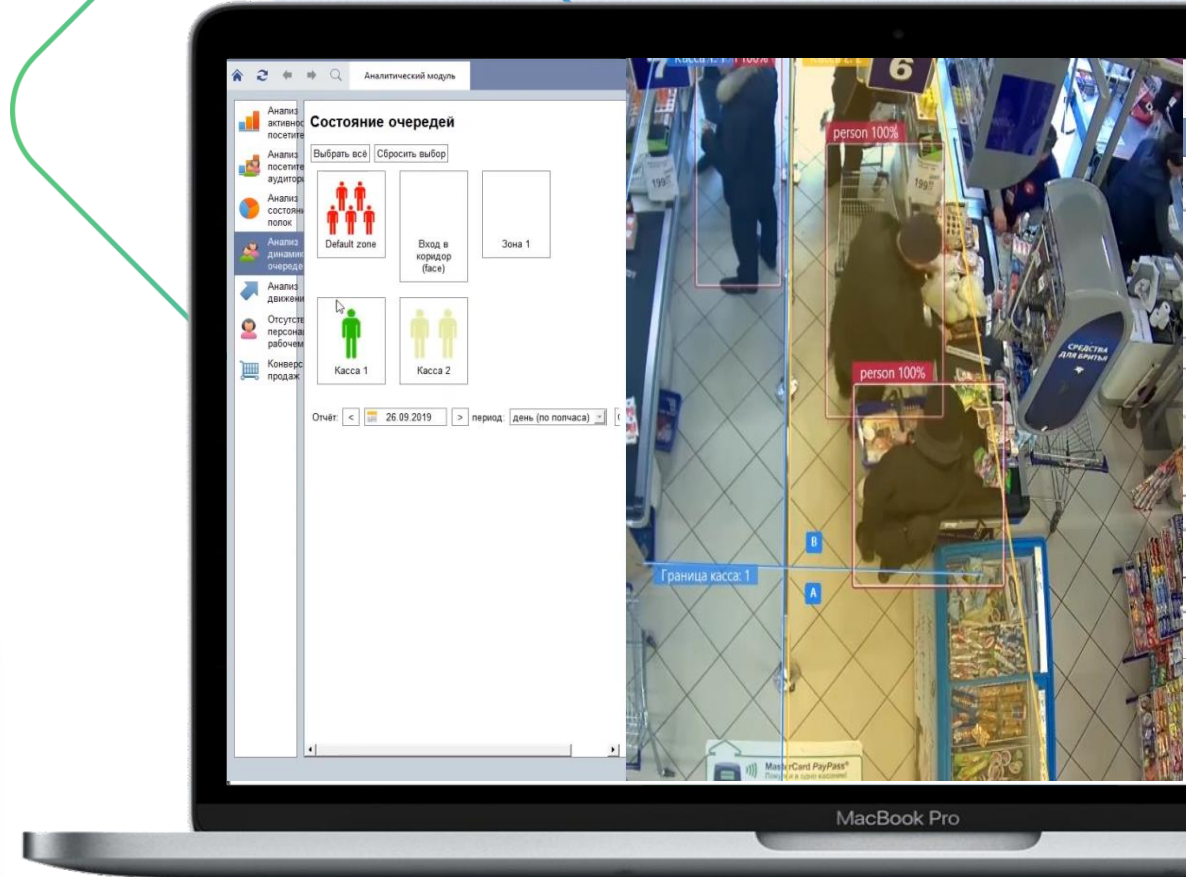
Аналитический модуль

Анализ активнос посетите

Анализ посетите аудитори

Анализ состояни полок

Анализ динамик очереде

Анализ движени

Отсутств персона рабочем

Конверс продаж

Состояние очередей

Выбрать всё

Сбросить выбор

Default zone

Вход в коридор (face)

Зона 1

Касса 1

Касса 2

Отчёт: < 26.09.2019 > период: день (по полчаса)

Касса 1: 1 100%

6

person 100%

person 100%

Граница касса: 1

B

A

СРЕДСТВА ДЛЯ БРИТЬЯ

MasterCard PayPass

MacBook Pro